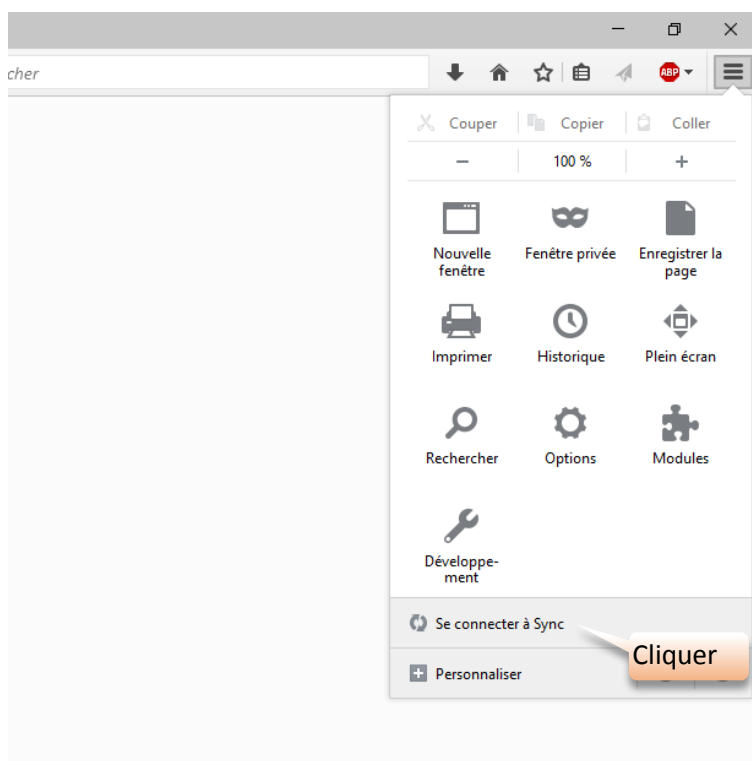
cher

ABP

Couper | Copier | Coller

– | 100 % | +

Nouvelle fenêtre

Fenêtre privée

Enregistrer la page

Imprimer

Historique

Plein écran

Rechercher

Options

Modules

Développement

Se connecter à Sync

Cliquer

Personnaliser